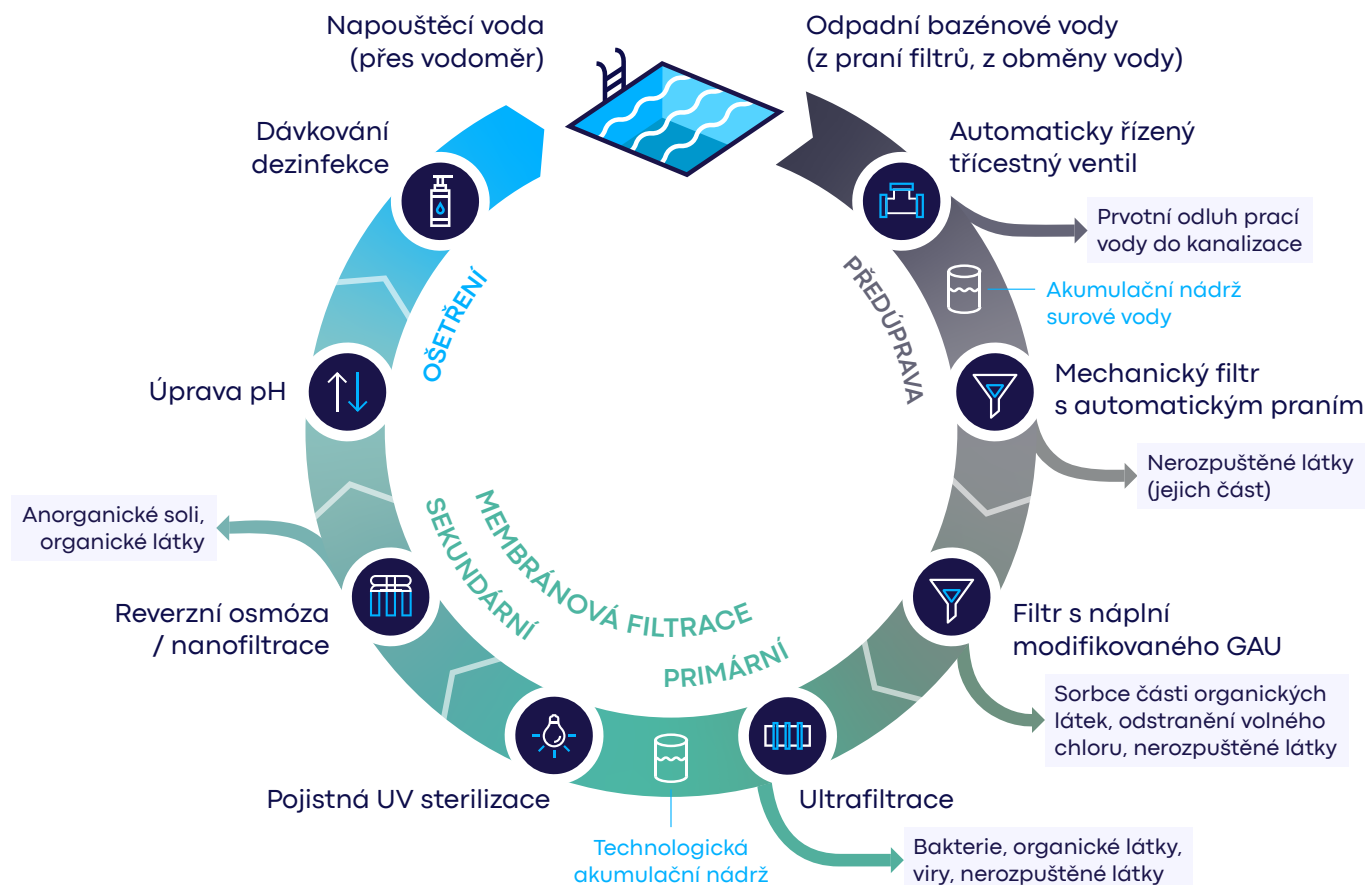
Napouštěcí voda
(přes vodoměr)

Odpadní bazénové vody
(z praní filtrů, z obměny vody)

Dávkování dezinfekce

Automaticky řízený třícestný ventil

Prvotní odluh prací vody do kanalizace

PŘEDÚPRAVA

Akumulační nádrž surové vody

OŠETŘENÍ

Mechanický filtr s automatickým praním

Úprava pH

Nerozpuštěné látky (jejich část)

Anorganické soli, organické látky

MEMBRÁNOVÁ FILTRACE

SEKUNDÁRNÍ

Filtr s náplní modifikovaného GAU

Reverzní osmóza / nanofiltrace

PRIMÁRNÍ

Sorbce části organických látek, odstranění volného chloru, nerozpuštěné látky

Pojistná UV sterilizace

Ultrafiltrace

Technologická akumulační nádrž

Bakterie, organické látky, viry, nerozpuštěné látky